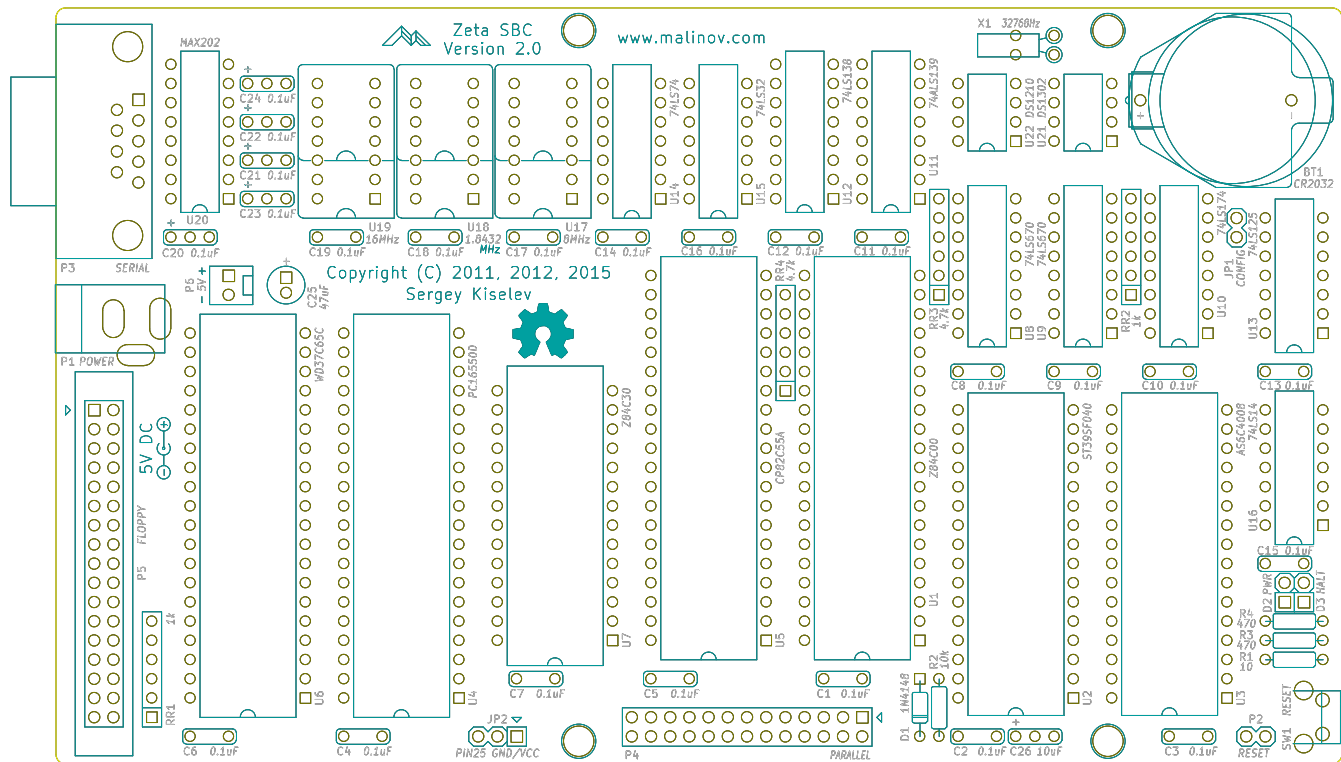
Zeta SBC
Version 2.0
www.malinov.com
X1 32768Hz
MAX202
C24 0.1uF
C22 0.1uF
C21 0.1uF
C23 0.1uF
U20
C20 0.1uF
P3 SERIAL
74LS74
74LS32
74LS138
74LS139
U22 DS1210
U21 DS1302
BT1
CR2032
U14
U15
U12
U11
U19 16MHz
U18 1.8432 MHz
U17 8MHz
C19 0.1uF
C18 0.1uF
C17 0.1uF
C14 0.1uF
C16 0.1uF
C12 0.1uF
C11 0.1uF
P6 - 5V +
C25 47uF
Copyright (C) 2011, 2012, 2015
Sergey Kiselev
P1 POWER
RR4 4.7k
RR3 4.7k
74LS670
74LS670
U8
U9
RR2 1k
74LS174
74LS125
JP1 CONFIG
U10
U13
WD37C65C
PC16550D
Z84C30
CP82C55A
Z84C00
C8 0.1uF
C9 0.1uF
C10 0.1uF
C13 0.1uF
SST39SF040
AS6C4008
74LS14
5V DC
FLOPPY
P5
U16
C15 0.1uF
D2 PWR
D3 HALT
1k
R4 470
R3 470
R1 10
RR1
U6
U4
U7
U5
U1
R2 10k
1N4148
D1
U2
U3
RESET
SW1
C7 0.1uF
C5 0.1uF
C1 0.1uF
C6 0.1uF
C4 0.1uF
JP2
PIN25 GND/VCC
P4
PARALLEL
C2 0.1uF
C26 10uF
C3 0.1uF
P2
RESET